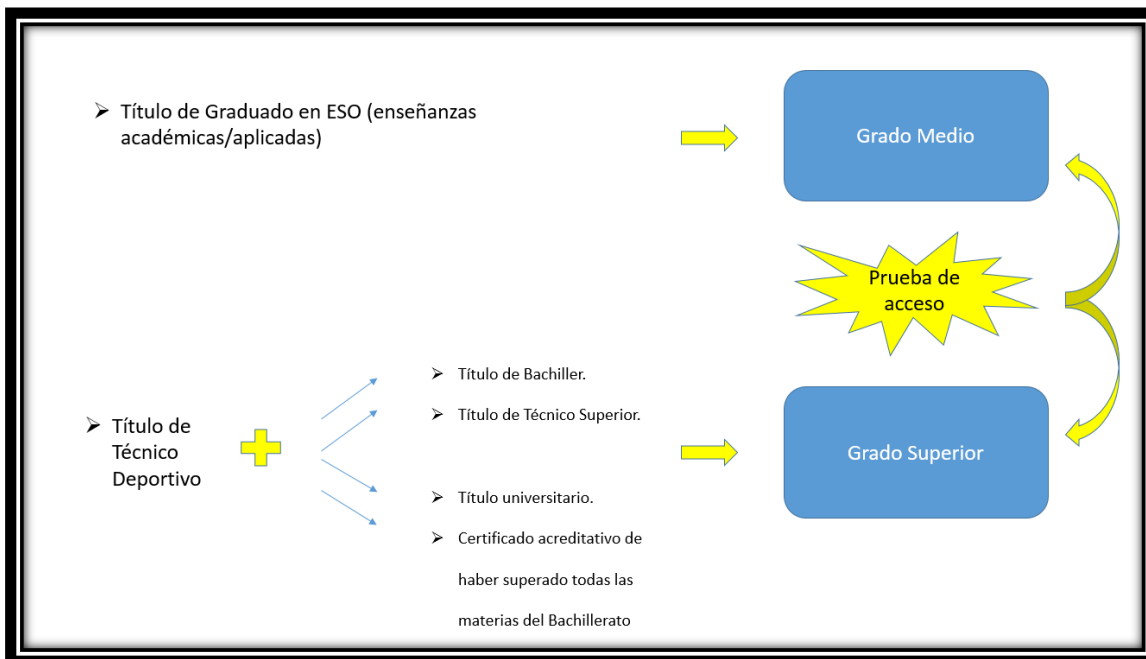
➢ Título de Graduado en ESO (enseñanzas académicas/aplicadas)

Grado Medio

Prueba de acceso

➢ Título de Técnico Deportivo

➢ Título de Bachiller.

➢ Título de Técnico Superior.

➢ Título universitario.

➢ Certificado acreditativo de haber superado todas las materias del Bachillerato

Grado Superior